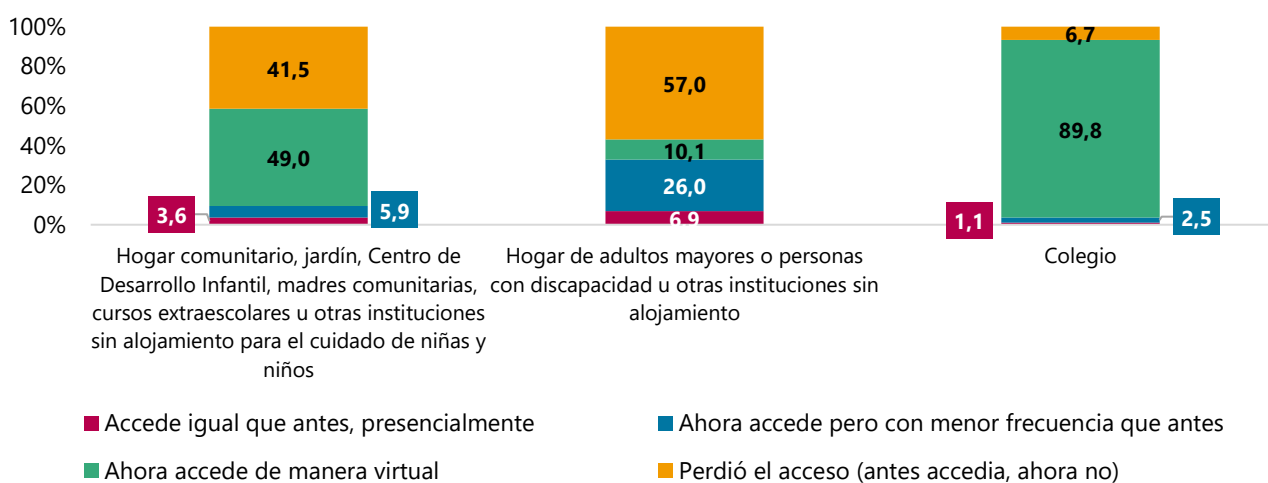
100%
80%
60%
40%
20%
0%

41,5
49,0
3,6
5,9

57,0
10,1
26,0
6,9

6,7
89,8
1,1
2,5

Hogar comunitario, jardín, Centro de Desarrollo Infantil, madres comunitarias, cursos extraescolares u otras instituciones sin alojamiento para el cuidado de niñas y niños

Hogar de adultos mayores o personas con discapacidad u otras instituciones sin alojamiento

Colegio

Accede igual que antes, presencialmente
Ahora accede pero con menor frecuencia que antes
Ahora accede de manera virtual
Perdió el acceso (antes accedia, ahora no)